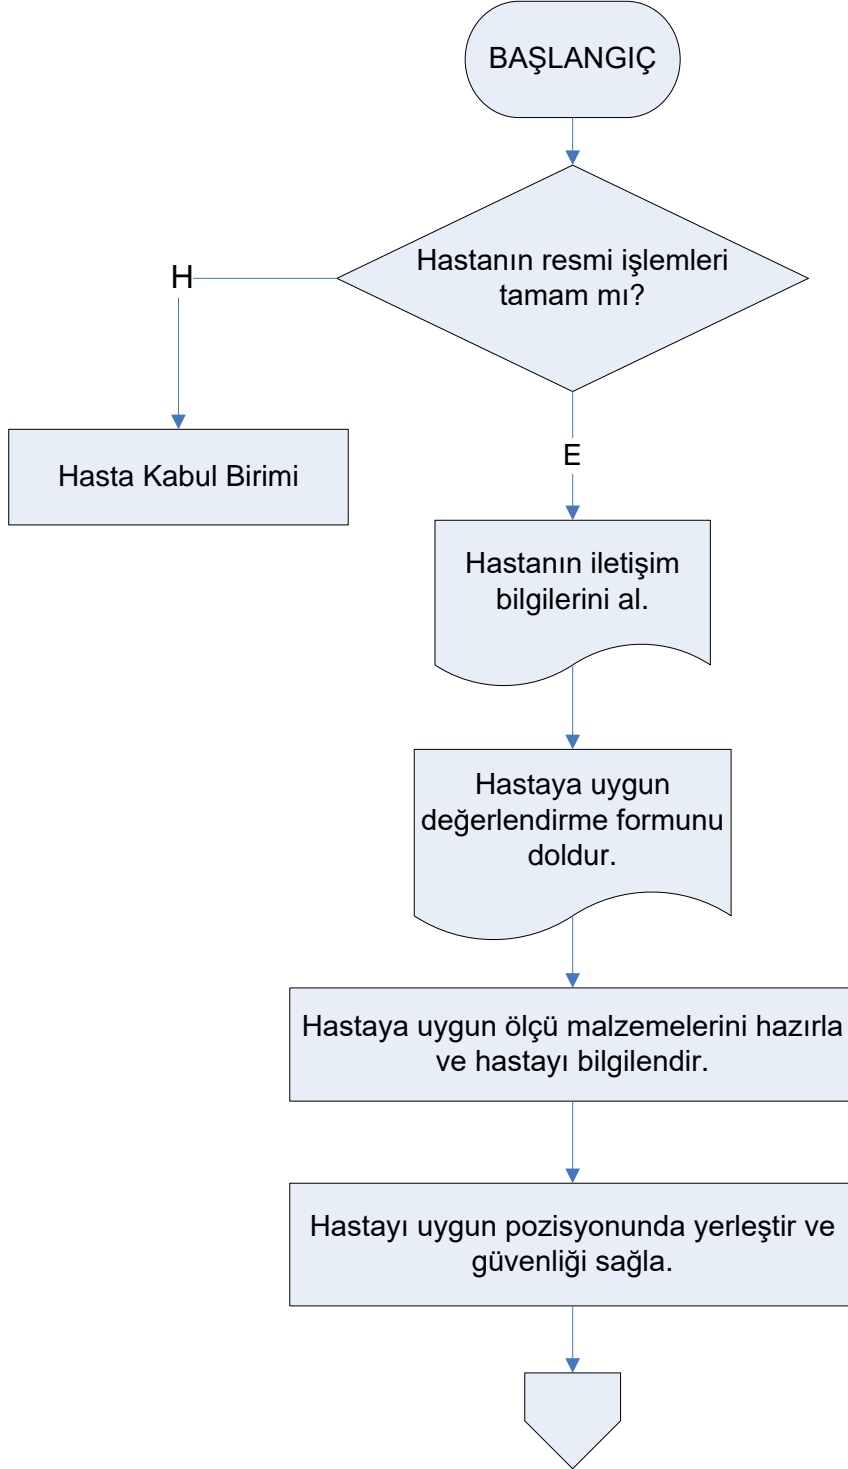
BAŞLANGIÇ

Hastanın resmi işlemleri tamam mı?

H

Hasta Kabul Birimi

E

Hastanın iletişim bilgilerini al.

Hastaya uygun değerlendirme formunu doldur.

Hastaya uygun ölçü malzemelerini hazırla ve hastayı bilgilendir.

Hastayı uygun pozisyonunda yerleştir ve güvenliği sağla.